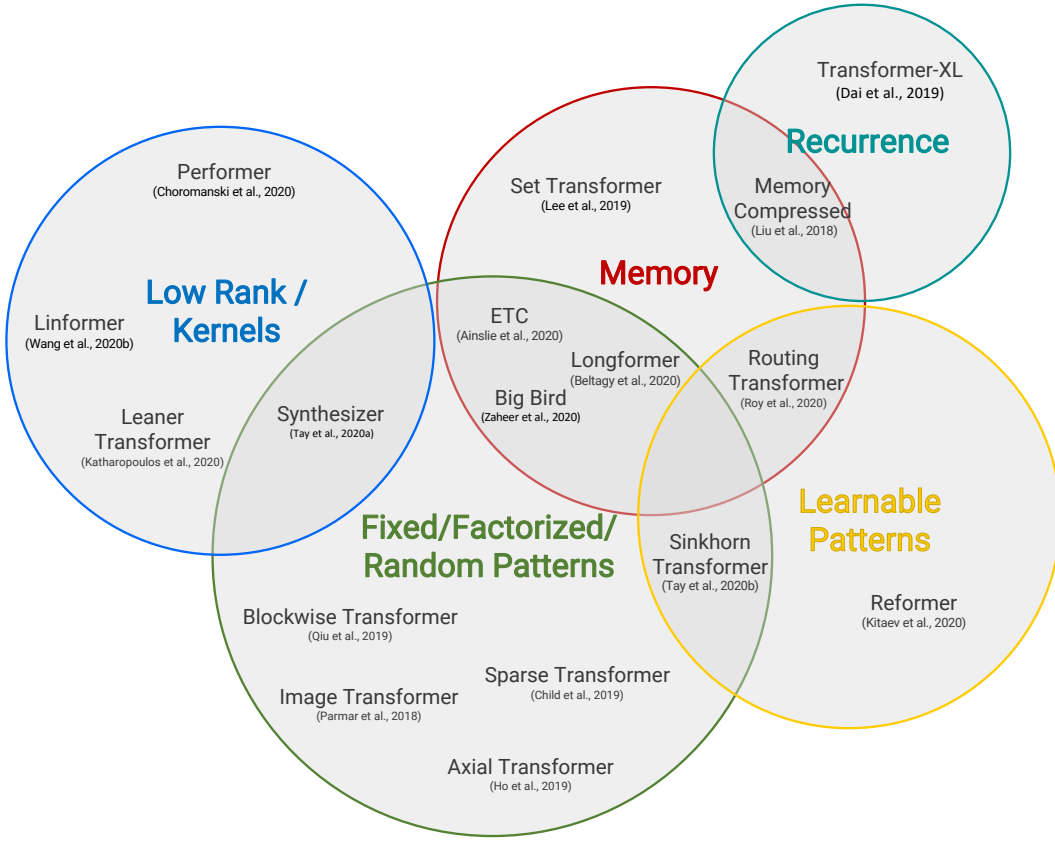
Transformer-XL
(Dai et al., 2019)

Recurrence

Memory Compressed
(Liu et al., 2018)

Set Transformer
(Lee et al., 2019)

Memory

Performer
(Choromanski et al., 2020)

Low Rank / Kernels

Linformer
(Wang et al., 2020b)

Leaner Transformer
(Katharopoulos et al., 2020)

Synthesizer
(Tay et al., 2020a)

ETC
(Ainslie et al., 2020)

Longformer
(Beltagy et al., 2020)

Big Bird
(Zaheer et al., 2020)

Routing Transformer
(Roy et al., 2020)

Learnable Patterns

Fixed/Factorized/ Random Patterns

Sinkhorn Transformer
(Tay et al., 2020b)

Reformer
(Kitaev et al., 2020)

Blockwise Transformer
(Qiu et al., 2019)

Sparse Transformer
(Child et al., 2019)

Image Transformer
(Parmar et al., 2018)

Axial Transformer
(Ho et al., 2019)